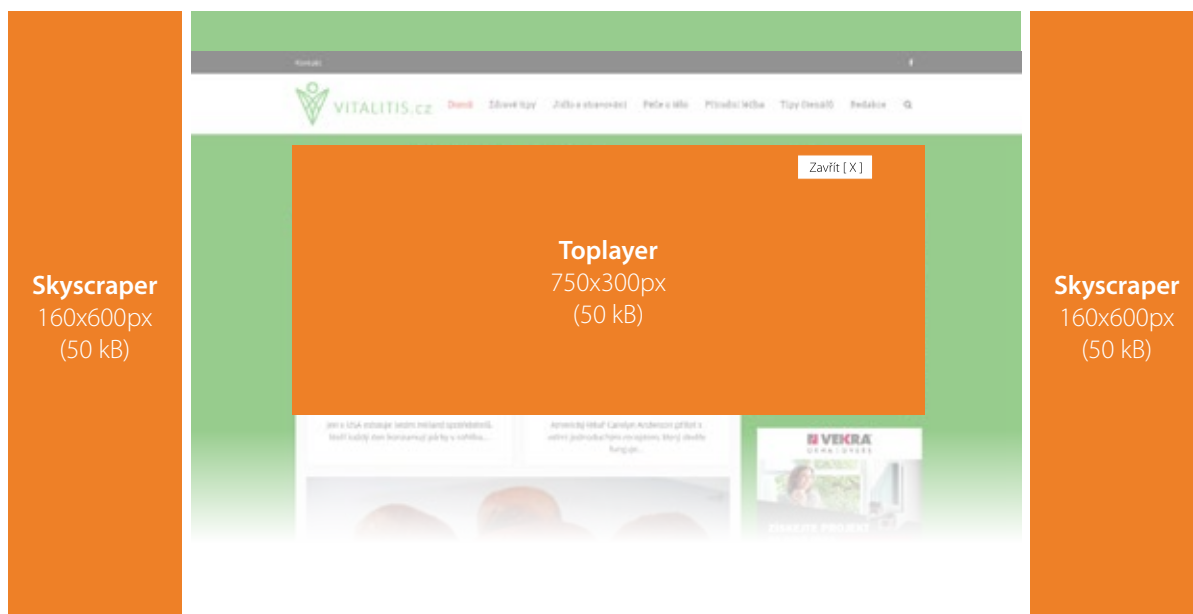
Skyscraper
160x600px
(50 kB)

Kontakt

VITALITIS.cz

Dnešní Zdravé tipy Jídlo a stravování Péče o tělo Přírodní léčba Tipy čtenářů Redakce

Zavřít [ X ]

Toplayer
750x300px
(50 kB)

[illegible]

VEKRA

Skyscraper
160x600px
(50 kB)